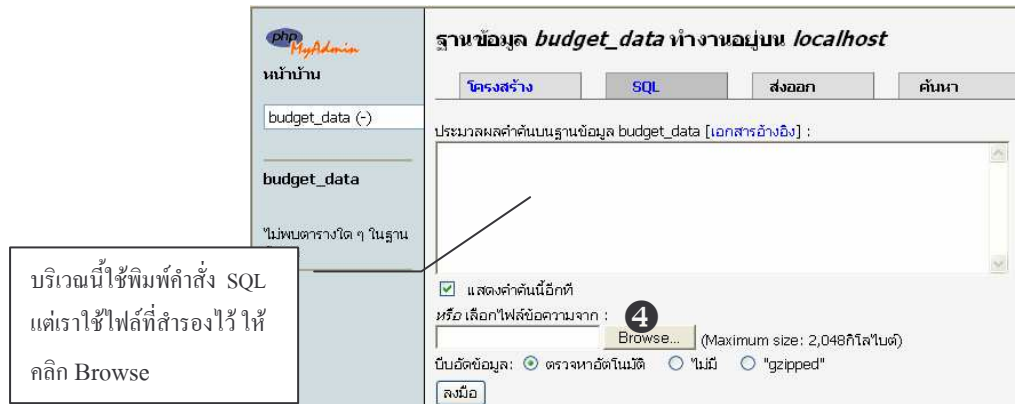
phpMyAdmin
หน้าบ้าน
budget_data (-)
budget_data
ไม่พบตารางใด ๆ ในฐาน

ฐานข้อมูล *budget_data* ทำงานอยู่บน *localhost*

โครงสร้าง | SQL | ส่งออก | ค้นหา

ประมวลผลคำค้นบนฐานข้อมูล budget_data [เอกสารอ้างอิง] :

☑ แสดงคำค้นนี้อีกที

*หรือ* เลือกไฟล์ข้อความจาก :

4

Browse... (Maximum size: 2,048กิโลไบต์)

บีบอัดข้อมูล: ⦿ ตรวจหาอัตโนมัติ ○ ไม่มี ○ "gzipped"

ลงมือ

บริเวณนี้ใช้พิมพ์คำสั่ง SQL แต่เราใช้ไฟล์ที่สำรองไว้ ให้คลิก Browse